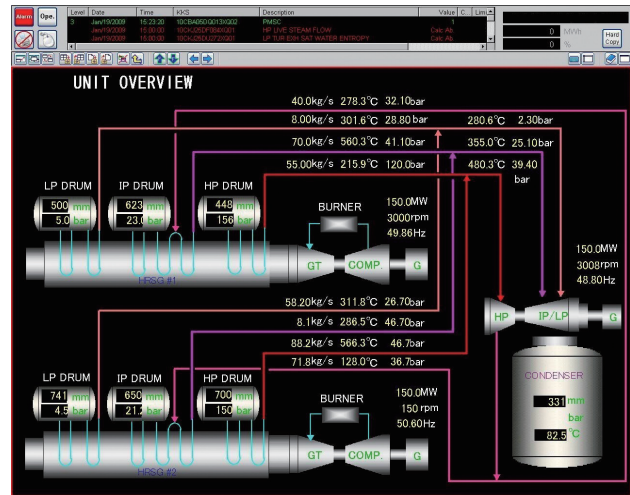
Alarm Ope.

| Level | Date | Time | KKS | Description | Value | C... | Limi... |
|---|---|---|---|---|---|---|---|
| 3 | Jan/19/2009 | 15:23:20 | 10CBA05DG013XG02 | PMSC | | 1 | |
| | Jan/19/2009 | 15:00:00 | 10CKJ25DF004XQ01 | HP LIVE STEAM FLOW | | Calc Alt | |
| | Jan/19/2009 | 15:00:00 | 10CKJ25DU272XQ01 | LP TUR EXH SAT WATER ENTROPY | | Calc Alt | |

0 MWh
0 %
Hard Copy

UNIT OVERVIEW

40.0kg/s 278.3°C 32.10bar
8.00kg/s 301.6°C 28.80bar
70.0kg/s 560.3°C 41.10bar
55.00kg/s 215.9°C 120.0bar

280.6°C 2.30bar
355.0°C 25.10bar
480.3°C 39.40 bar

LP DRUM
500 mm
5.0 bar
IP DRUM
623 mm
23.0 bar
HP DRUM
448 mm
156 bar

BURNER
150.0MW
3000rpm
49.86Hz

GT COMP. G
HRSG #1

150.0MW
3008rpm
48.80Hz

HP IP/LP G

58.20kg/s 311.8°C 26.70bar
8.1kg/s 286.5°C 46.70bar
88.2kg/s 566.3°C 46.7bar
71.8kg/s 128.0°C 36.7bar

CONDENSER
331 mm bar
82.5 °C

LP DRUM
741 mm
4.5 bar
IP DRUM
650 mm
21.2 bar
HP DRUM
700 mm
150 bar

BURNER
150.0MW
150 rpm
50.60Hz

GT COMP. G
HRSG #2